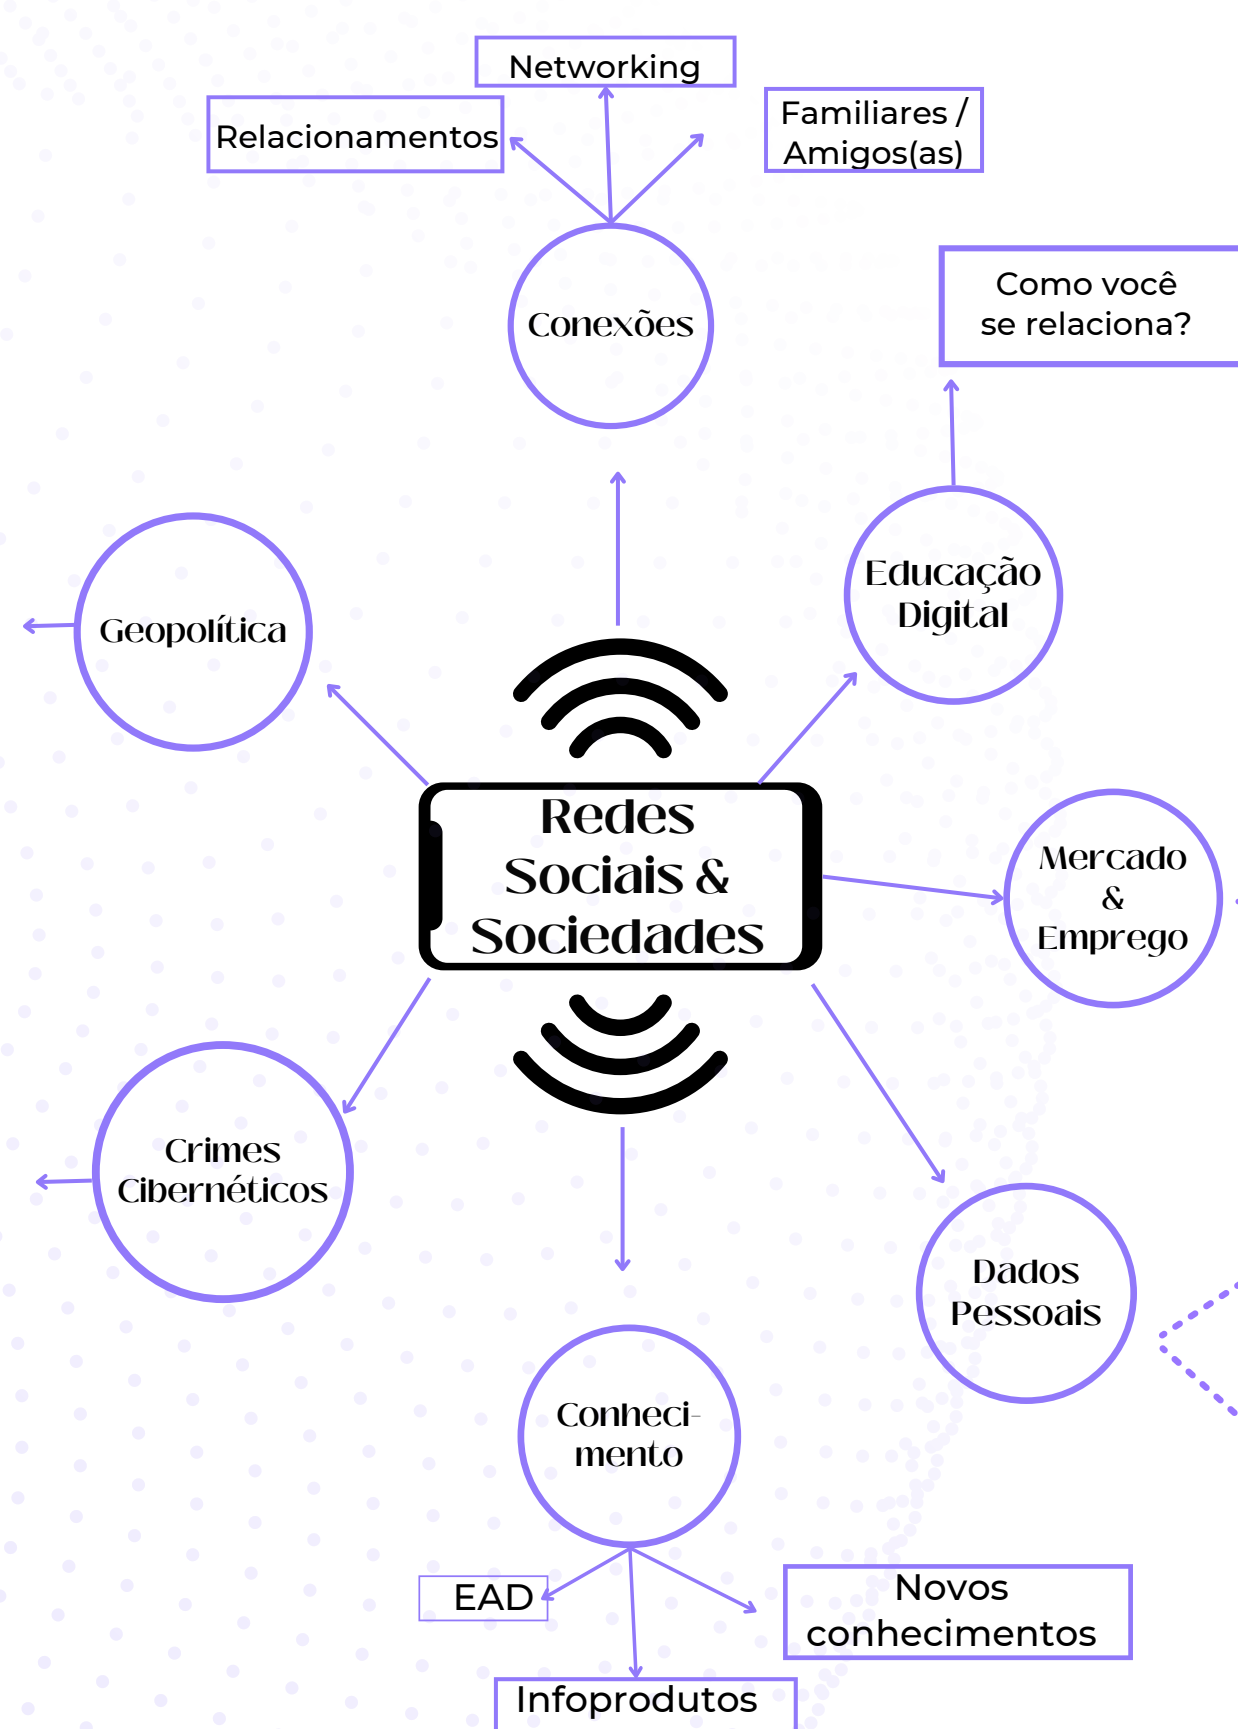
Networking

Relacionamentos

Familiares / Amigos(as)

Conexões

Como você se relaciona?

Educação Digital

Geopolítica

Redes Sociais & Sociedades

Mercado & Emprego

Crimes Cibernéticos

Dados Pessoais

Conhecimento

EAD

Novos conhecimentos

Infoprodutos